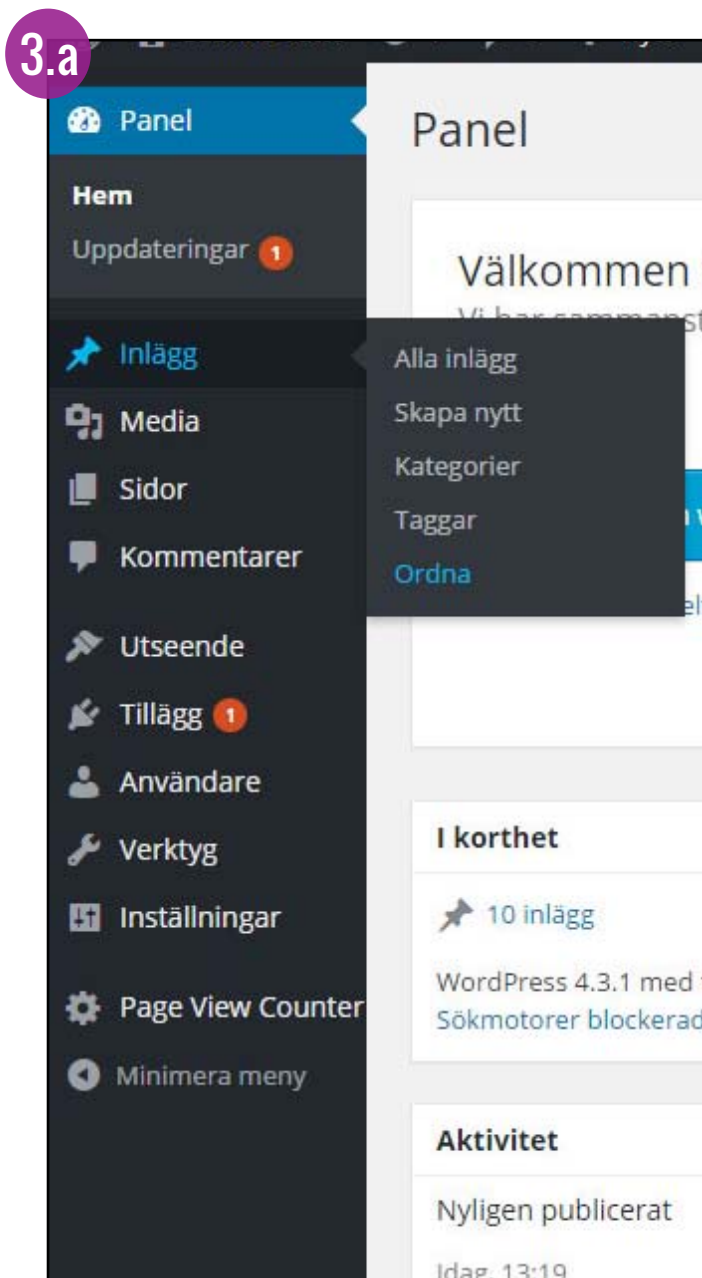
3.a

Panel

Hem

Uppdateringar 1

Inlägg

Media

Sidor

Kommentarer

Utseende

Tillägg 1

Användare

Verktyg

Inställningar

Page View Counter

Minimera meny

Panel

Välkommen

Vi har sammanst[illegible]

Alla inlägg

Skapa nytt

Kategorier

Taggar

Ordna

I korthet

10 inlägg

WordPress 4.3.1 med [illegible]

Sökmotorer blockerad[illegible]

Aktivitet

Nyligen publicerat

Idag, 13:19